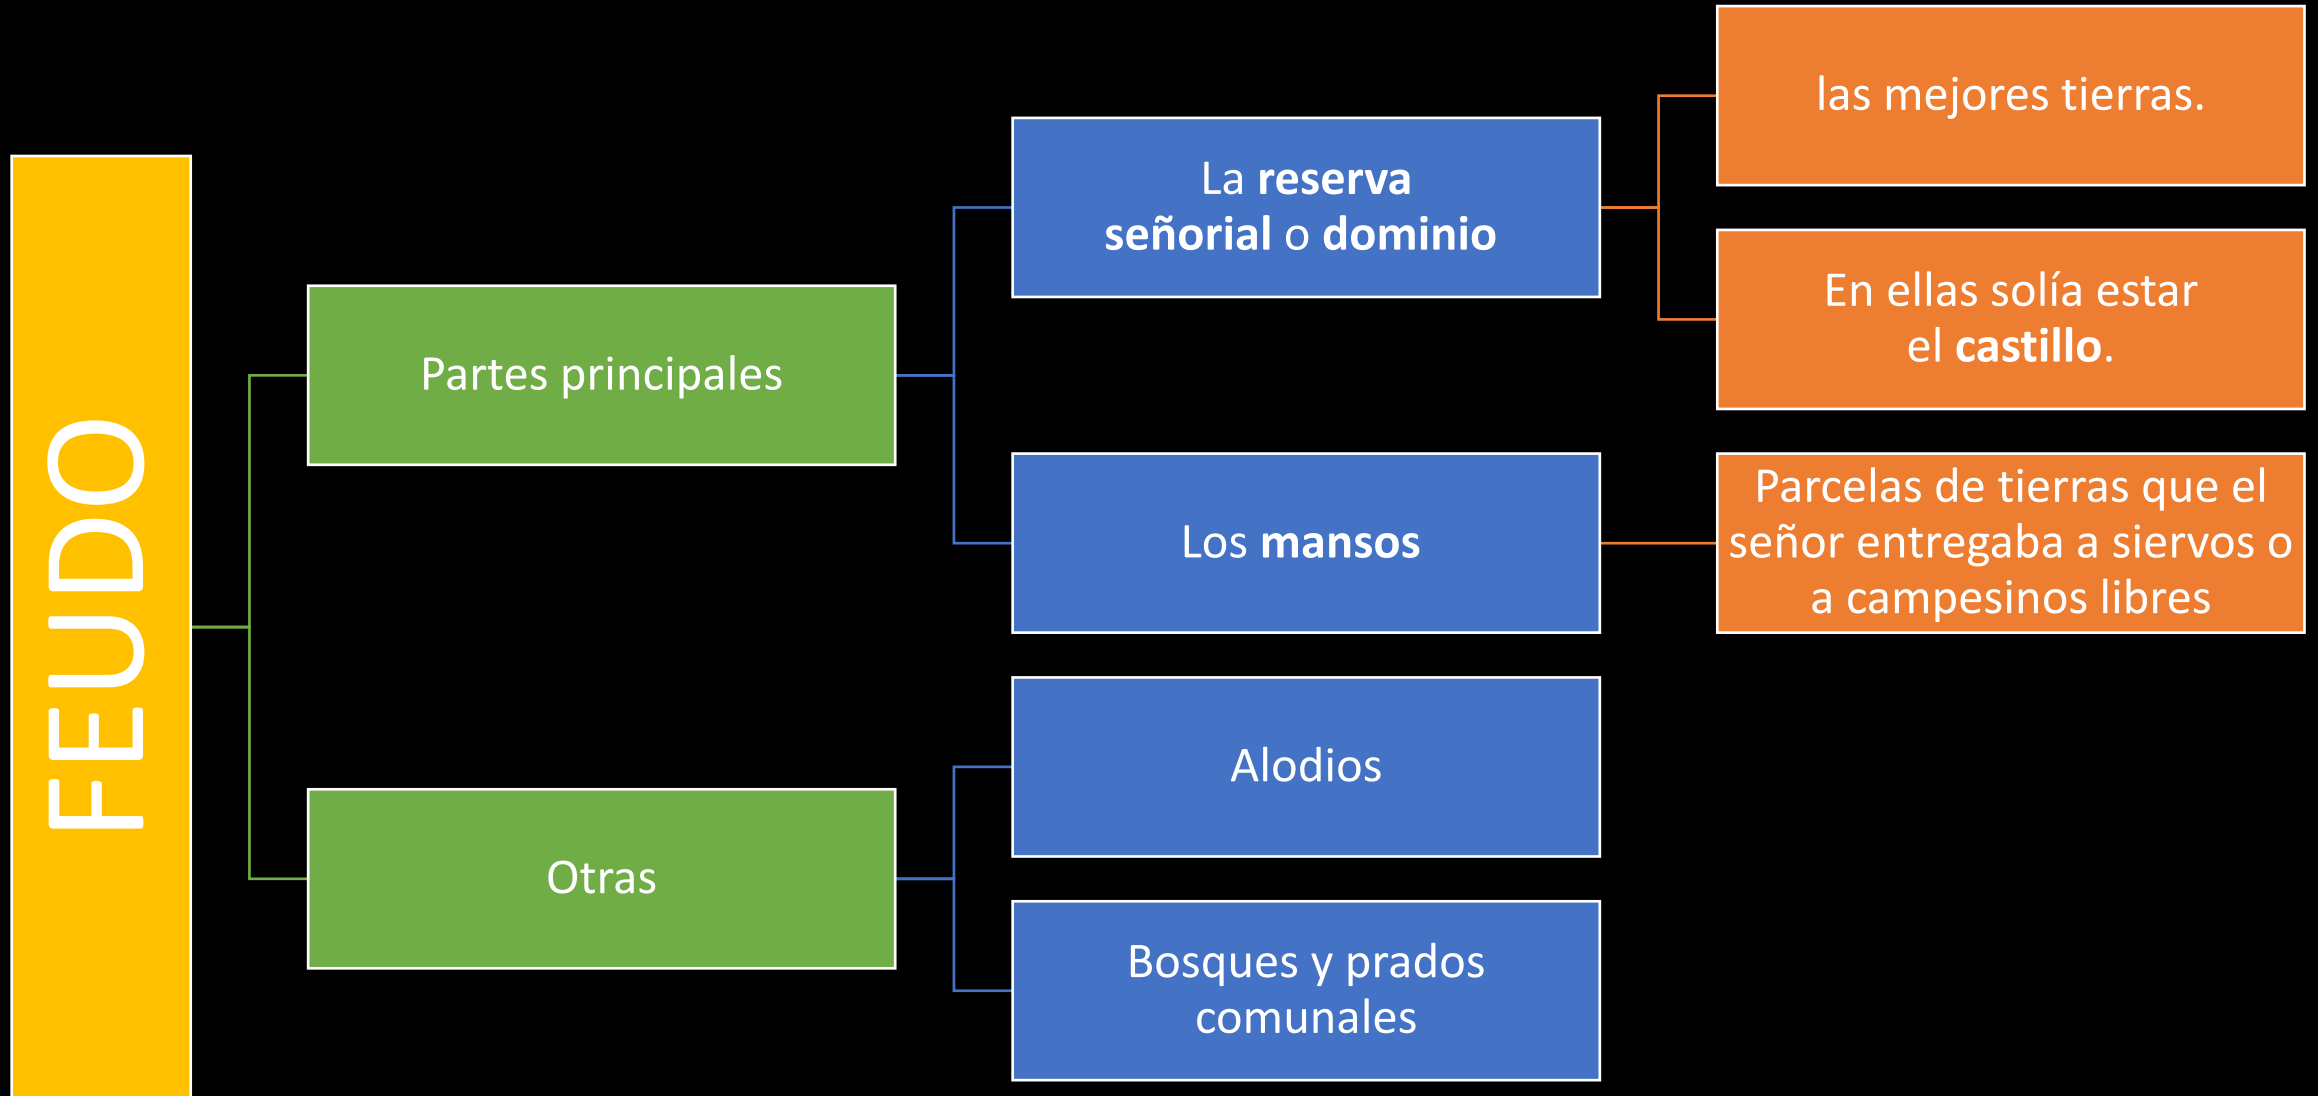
FEUDO

Partes principales

La reserva señorial o dominio

las mejores tierras.

En ellas solía estar el castillo.

Los mansos

Parcelas de tierras que el señor entregaba a siervos o a campesinos libres

Otras

Alodios

Bosques y prados comunales